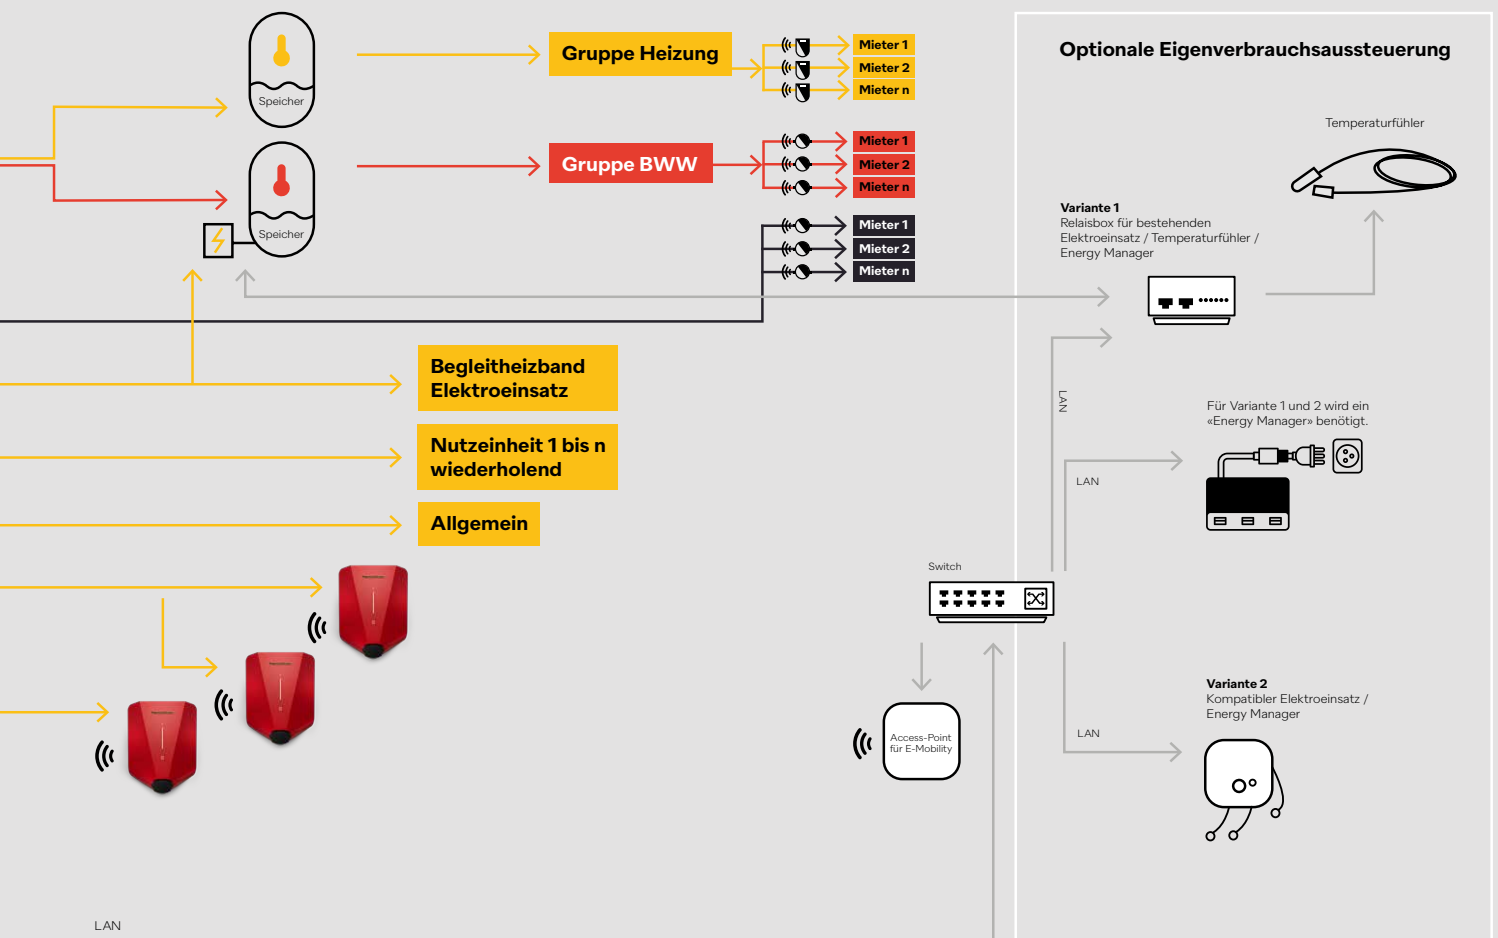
Speicher

Gruppe Heizung

Mieter 1
Mieter 2
Mieter n

Speicher

Gruppe BWW

Mieter 1
Mieter 2
Mieter n

Mieter 1
Mieter 2
Mieter n

Begleitheizband Elektroeinsatz

Nutzeinheit 1 bis n wiederholend

Allgemein

LAN

Optionale Eigenverbrauchsaussteuerung

Temperaturfühler

Variante 1
Relaisbox für bestehenden Elektroeinsatz / Temperaturfühler / Energy Manager

LAN

Für Variante 1 und 2 wird ein «Energy Manager» benötigt.

LAN

Switch

Access-Point für E-Mobility

Variante 2
Kompatibler Elektroeinsatz / Energy Manager

LAN